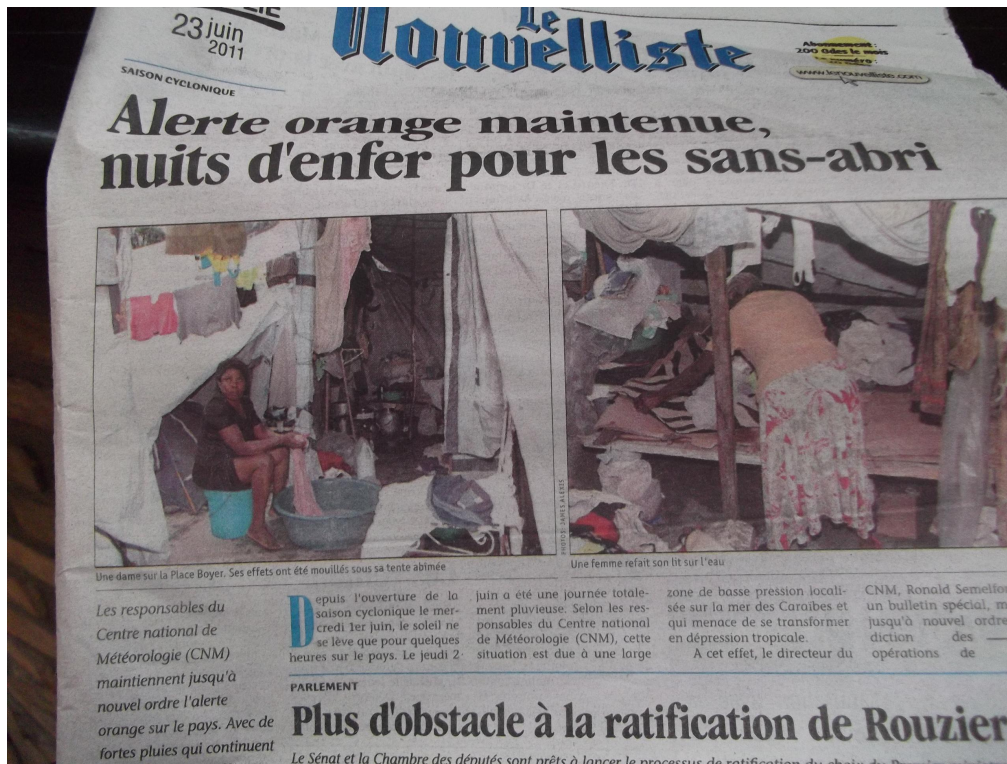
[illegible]
23 juin
2011

Le Nouvelliste

Abonnement : 200 Gdes le mois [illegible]
www.lenouvelliste.com

SAISON CYCLONIQUE

Alerte orange maintenue, nuits d'enfer pour les sans-abri

Une dame sur la Place Boyer. Ses effets ont été mouillés sous sa tente abîmée

PHOTO: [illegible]

Une femme refait son lit sur l'eau

Les responsables du Centre national de Météorologie (CNM) maintiennent jusqu'à nouvel ordre l'alerte orange sur le pays. Avec de fortes pluies qui continuent

Depuis l'ouverture de la saison cyclonique le mercredi 1er juin, le soleil ne se lève que pour quelques heures sur le pays. Le jeudi 2 juin a été une journée totalement pluvieuse. Selon les responsables du Centre national de Météorologie (CNM), cette situation est due à une large zone de basse pression localisée sur la mer des Caraïbes et qui menace de se transformer en dépression tropicale.

A cet effet, le directeur du CNM, Ronald Semelfort, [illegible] un bulletin spécial, m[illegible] jusqu'à nouvel ordre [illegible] diction des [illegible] opérations de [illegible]

PARLEMENT

Plus d'obstacle à la ratification de Rouzier

Le Sénat et la Chambre des députés sont prêts à lancer le processus de ratification du choix de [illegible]